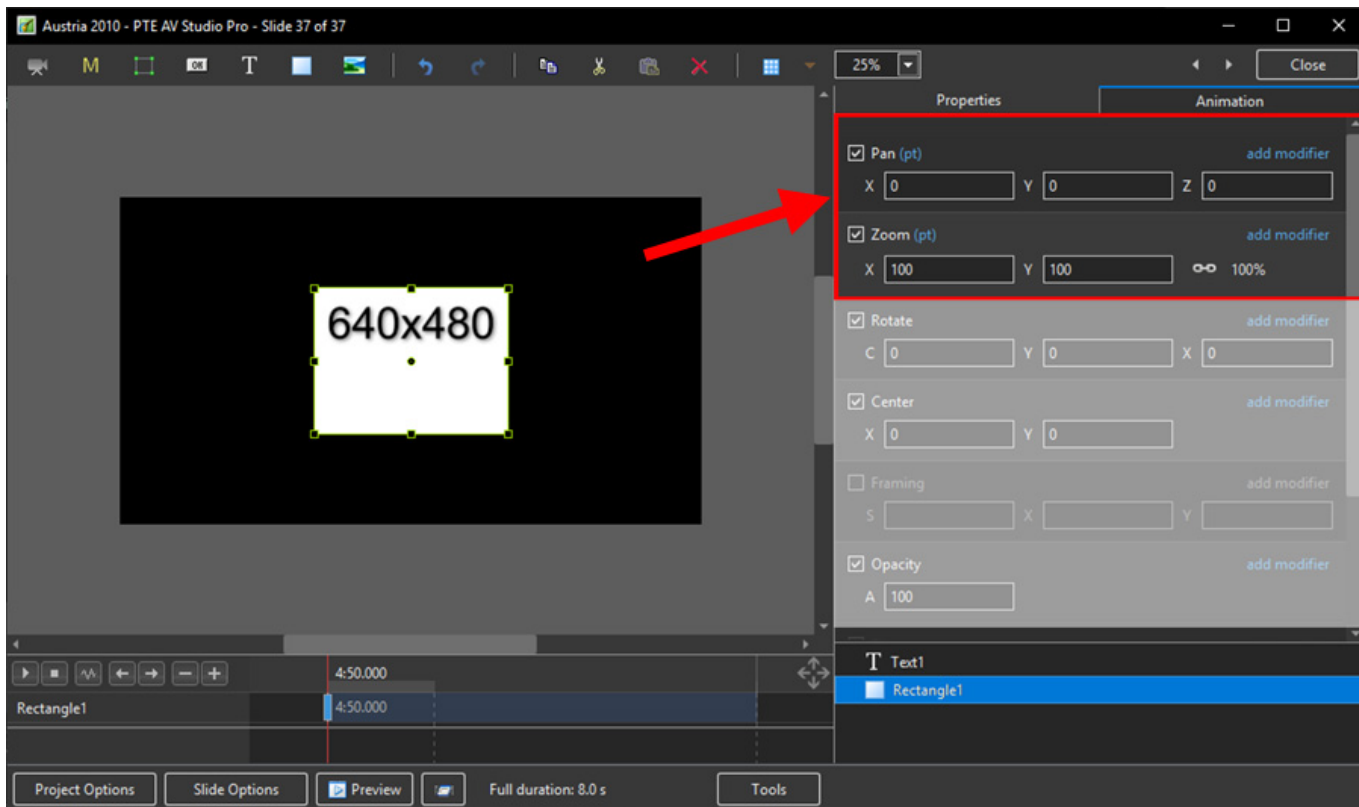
Austria 2010 - PTE AV Studio Pro - Slide 37 of 37

M T

25%

Close

Properties

Animation

Pan (pt) add modifier
X 0 Y 0 Z 0

Zoom (pt) add modifier
X 100 Y 100 100%

Rotate add modifier
C 0 Y 0 X 0

Center add modifier
X 0 Y 0

Framing add modifier
S X Y

Opacity add modifier
A 100

640x480

4:50.000

Rectangle1 4:50.000

Text1

Rectangle1

Project Options

Slide Options

Preview

Full duration: 8.0 s

Tools